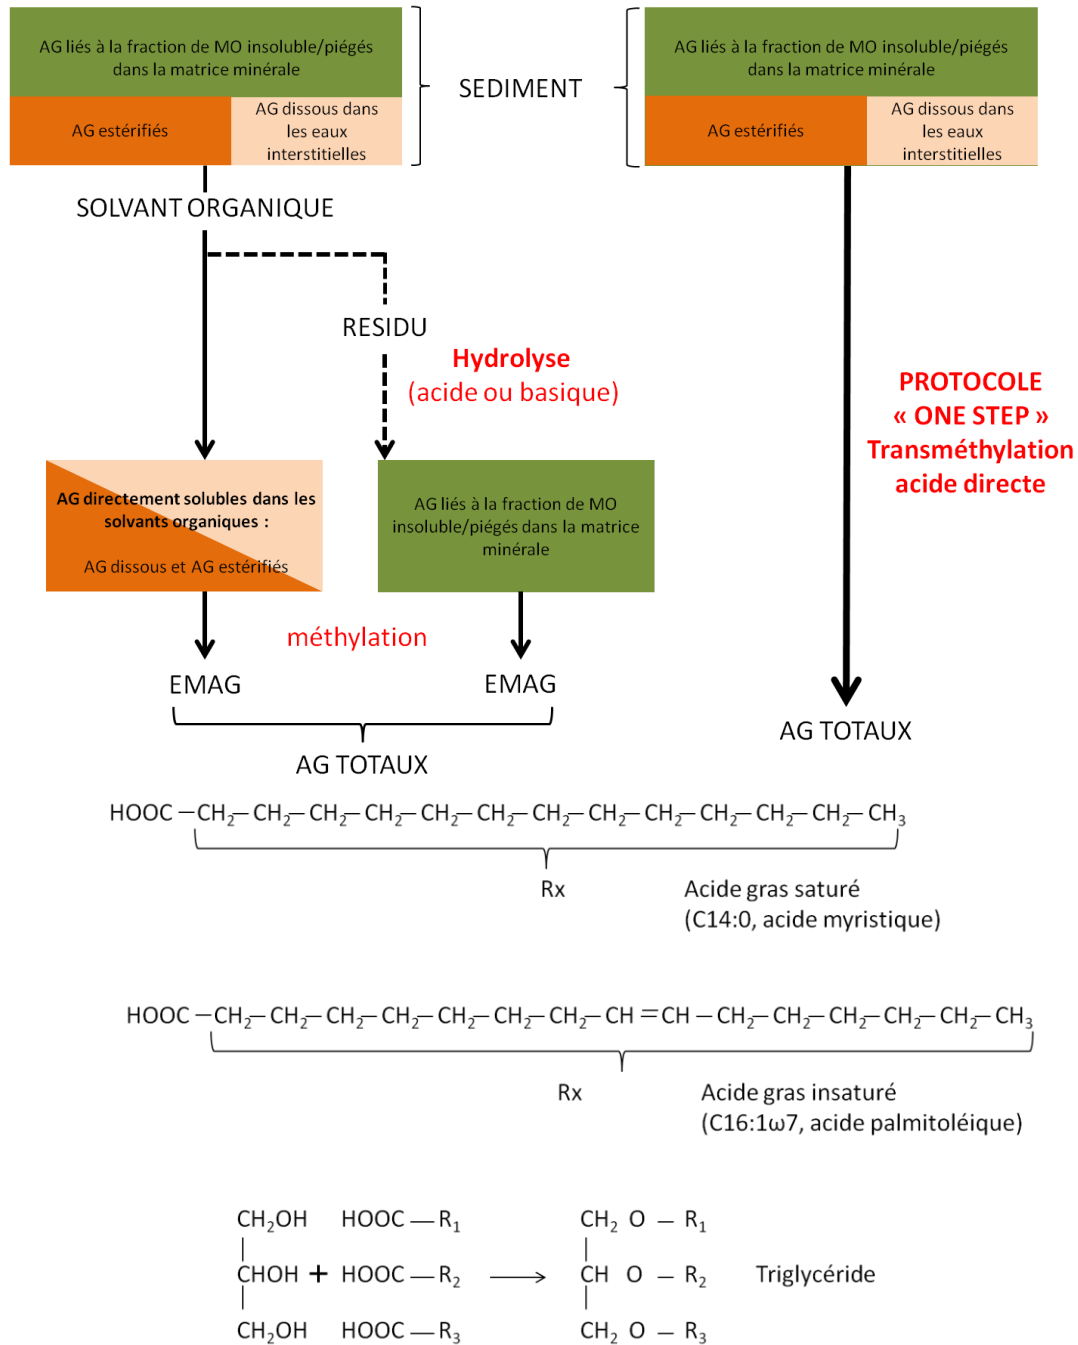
AG liés à la fraction de MO insoluble/piégés dans la matrice minérale

AG estérifiés

AG dissous dans les eaux interstitielles

SEDIMENT

AG liés à la fraction de MO insoluble/piégés dans la matrice minérale

AG estérifiés

AG dissous dans les eaux interstitielles

SOLVANT ORGANIQUE

RESIDU

Hydrolyse
(acide ou basique)

PROTOCOLE
« ONE STEP »
Transméthylation acide directe

AG directement solubles dans les solvants organiques :

AG dissous et AG estérifiés

AG liés à la fraction de MO insoluble/piégés dans la matrice minérale

méthylation

EMAG

EMAG

AG TOTAUX

AG TOTAUX

$HOOC-CH_2-CH_2-CH_2-CH_2-CH_2-CH_2-CH_2-CH_2-CH_2-CH_2-CH_2-CH_2-CH_3$

Rx

Acide gras saturé
(C14:0, acide myristique)

$HOOC-CH_2-CH_2-CH_2-CH_2-CH_2-CH_2-CH_2-CH=CH-CH_2-CH_2-CH_2-CH_2-CH_2-CH_3$

Rx

Acide gras insaturé
(C16:1ω7, acide palmitoléique)

$CH_2OH$ $HOOC-R_1$ $CH_2$ $O-R_1$

$CHOH$ + $HOOC-R_2$ $\longrightarrow$ $CH$ $O-R_2$ Triglycéride

$CH_2OH$ $HOOC-R_3$ $CH_2$ $O-R_3$